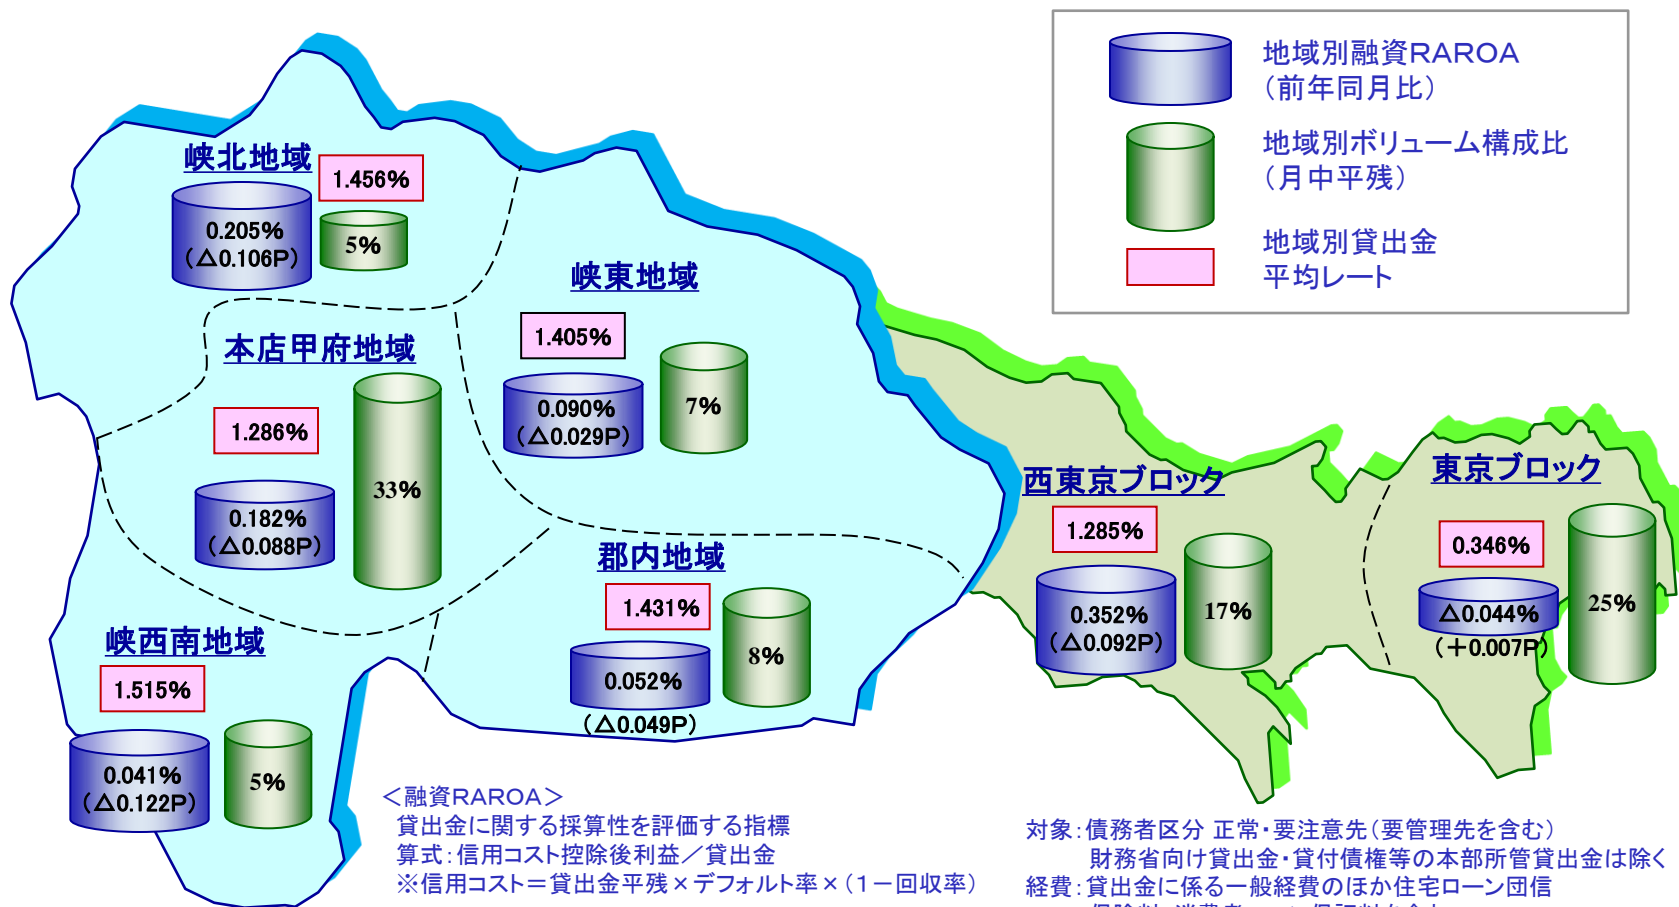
地域別融資RAROA
（前年同月比）

地域別ボリューム構成比
（月中平残）

地域別貸出金
平均レート

峡北地域
1.456%
0.205%
（△0.106P）
5%

峡東地域
1.405%
0.090%
（△0.029P）
7%

本店甲府地域
1.286%
0.182%
（△0.088P）
33%

郡内地域
1.431%
0.052%
（△0.049P）
8%

峡西南地域
1.515%
0.041%
（△0.122P）
5%

西東京ブロック
1.285%
0.352%
（△0.092P）
17%

東京ブロック
0.346%
△0.044%
（＋0.007P）
25%

＜融資RAROA＞
貸出金に関する採算性を評価する指標
算式：信用コスト控除後利益／貸出金
※信用コスト＝貸出金平残×デフォルト率×（1－回収率）

対象：債務者区分 正常・要注意先（要管理先を含む）
財務省向け貸出金・貸付債権等の本部所管貸出金は除く
経費：貸出金に係る一般経費のほか住宅ローン団信
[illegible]